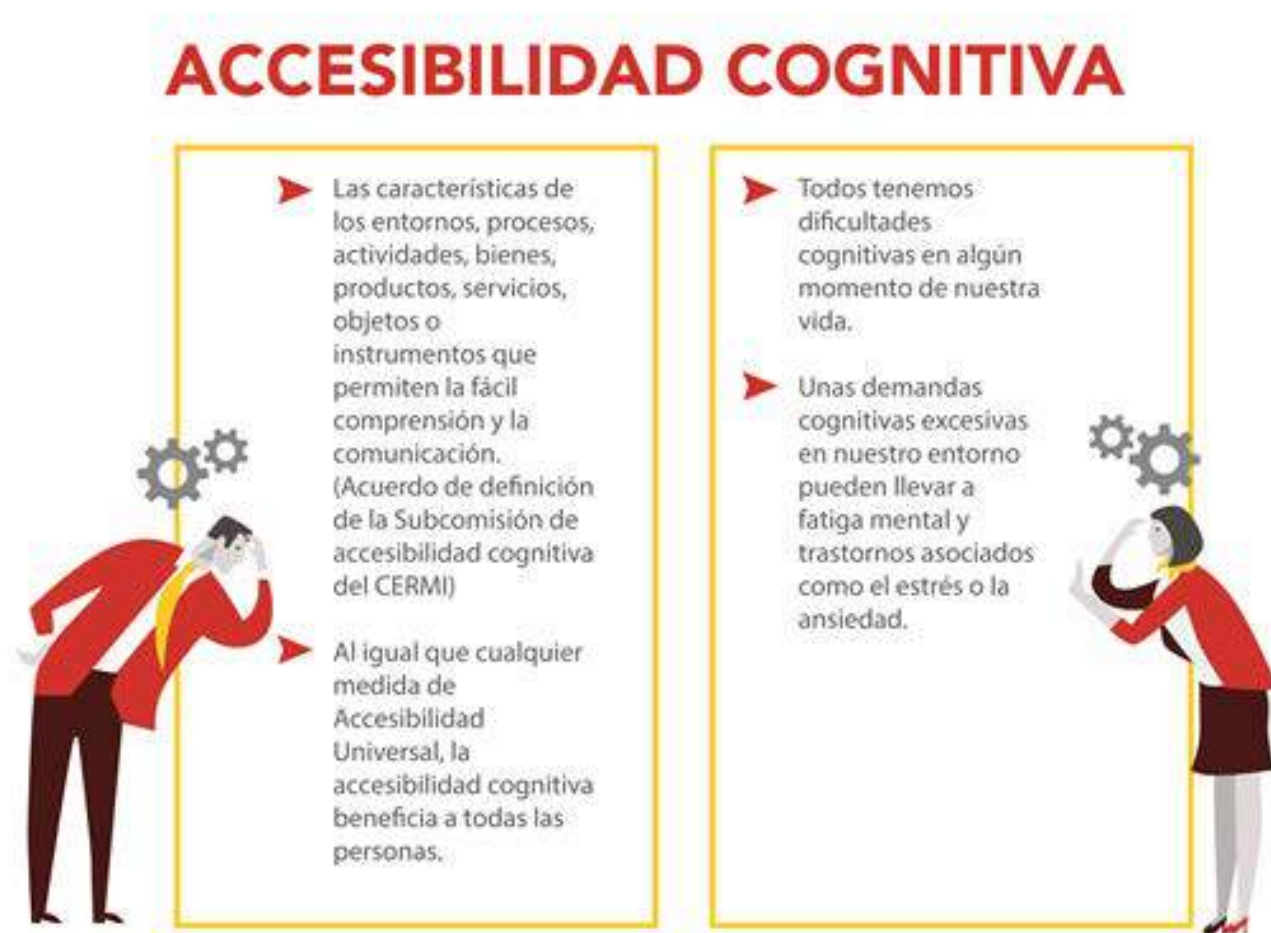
ACCESIBILIDAD COGNITIVA

Las características de los entornos, procesos, actividades, bienes, productos, servicios, objetos o instrumentos que permiten la fácil comprensión y la comunicación. (Acuerdo de definición de la Subcomisión de accesibilidad cognitiva del CERMI)

Al igual que cualquier medida de Accesibilidad Universal, la accesibilidad cognitiva beneficia a todas las personas.

Todos tenemos dificultades cognitivas en algún momento de nuestra vida.

Unas demandas cognitivas excesivas en nuestro entorno pueden llevar a fatiga mental y trastornos asociados como el estrés o la ansiedad.